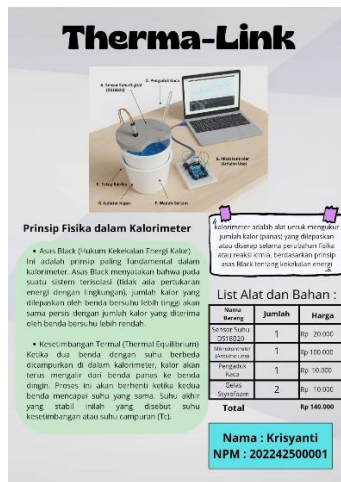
Therma-Link

A. Sensor Suhu Digital (DS18B20)
E. Pengaduk Kaca
C. Mikrokontroler (Arduino Uno)
D. Tutup Rantai
B. Kalorimeter (Gelas Styrofoam)

Prinsip Fisika dalam Kalorimeter

• Asas Black (Hukum Kekekalan Energi Kalor) Ini adalah prinsip paling fundamental dalam kalorimeter. Asas Black menyatakan bahwa pada suatu sistem terisolasi (tidak ada pertukaran energi dengan lingkungan), jumlah kalor yang dilepaskan oleh benda bersuhu lebih tinggi akan sama persis dengan jumlah kalor yang diterima oleh benda bersuhu lebih rendah.

• Kesetimbangan Termal (Thermal Equilibrium) Ketika dua benda dengan suhu berbeda dicampurkan di dalam kalorimeter, kalor akan terus mengalir dari benda panas ke benda dingin. Proses ini akan berhenti ketika kedua benda mencapai suhu yang sama. Suhu akhir yang stabil inilah yang disebut suhu kesetimbangan atau suhu campuran (Tc).

Kalorimeter adalah alat untuk mengukur jumlah kalor (panas) yang dilepaskan atau diserap selama perubahan fisika atau reaksi kimia, berdasarkan prinsip asas Black tentang kekekalan energi

List Alat dan Bahan :

| Nama Barang | Jumlah | Harga |
|---|---|---|
| Sensor Suhu DS18B20 | 1 | Rp 20.000 |
| Mikrokontroler (Arduino uno) | 1 | Rp 100.000 |
| Pengaduk Kaca | 1 | Rp 10.000 |
| Gelas Styrofoam | 2 | Rp 10.000 |
| Total | | Rp 140.000 |

Nama : Krisyanti
NPM : 202242500001